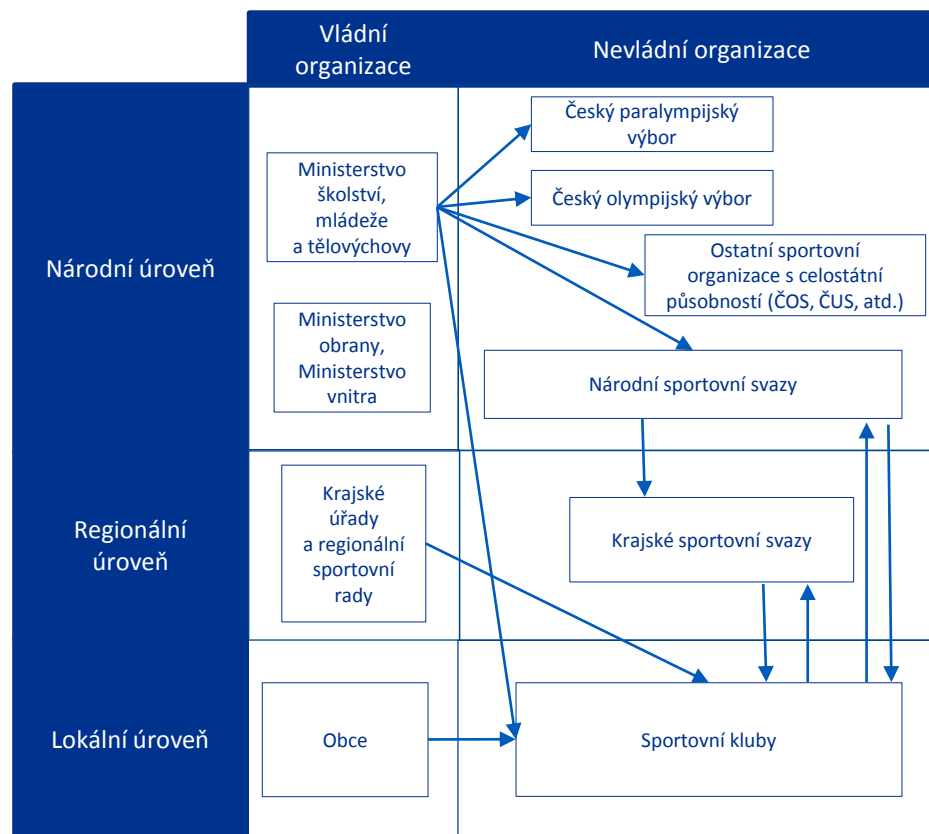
Vládní organizace

Nevládní organizace

Národní úroveň

Regionální úroveň

Lokální úroveň

Ministerstvo školství, mládeže a tělovýchovy

Ministerstvo obrany, Ministerstvo vnitra

Český paralympijský výbor

Český olympijský výbor

Ostatní sportovní organizace s celostátní působností (ČOS, ČUS, atd.)

Národní sportovní svazy

Krajské úřady a regionální sportovní rady

Krajské sportovní svazy

Obce

Sportovní kluby